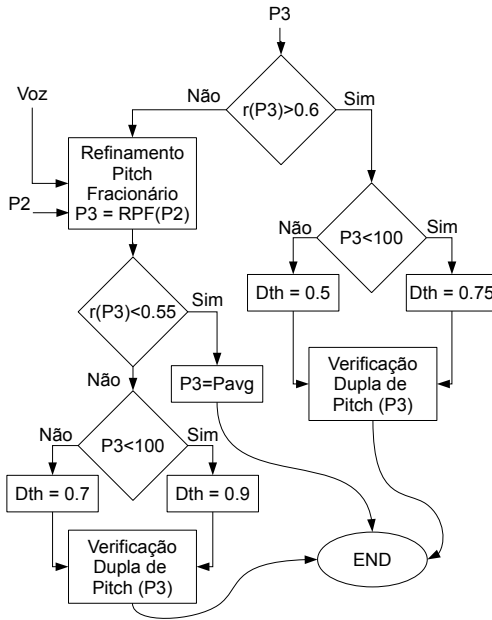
P3

Voz

Não

r(P3)>0.6

Sim

Refinamento Pitch Fracionário P3 = RPF(P2)

P2

Não

P3<100

Sim

Dth = 0.5

Dth = 0.75

r(P3)<0.55

Sim

Verificação Dupla de Pitch (P3)

Não

P3=Pavg

Não

P3<100

Sim

Dth = 0.7

Dth = 0.9

Verificação Dupla de Pitch (P3)

END